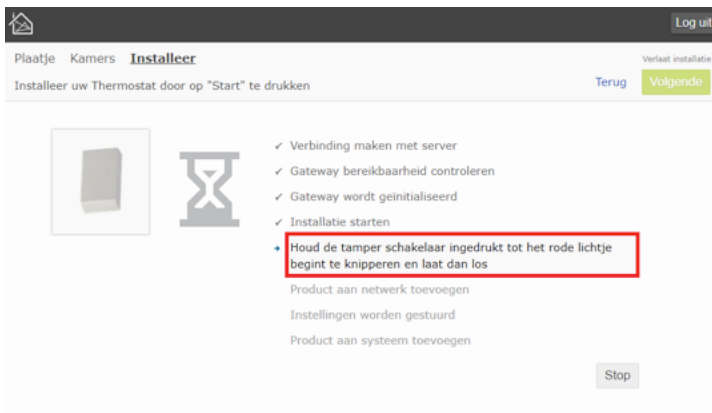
Log uit

Plaatje Kamers **Installeer**

Verlaat installatie

Installeer uw Thermostat door op "Start" te drukken

Terug Volgende

✓ Verbinding maken met server
✓ Gateway bereikbaarheid controleren
✓ Gateway wordt geïnitialiseerd
✓ Installatie starten
• Houd de tamper schakelaar ingedrukt tot het rode lichtje begint te knipperen en laat dan los
Product aan netwerk toevoegen
Instellingen worden gestuurd
Product aan systeem toevoegen

Stop